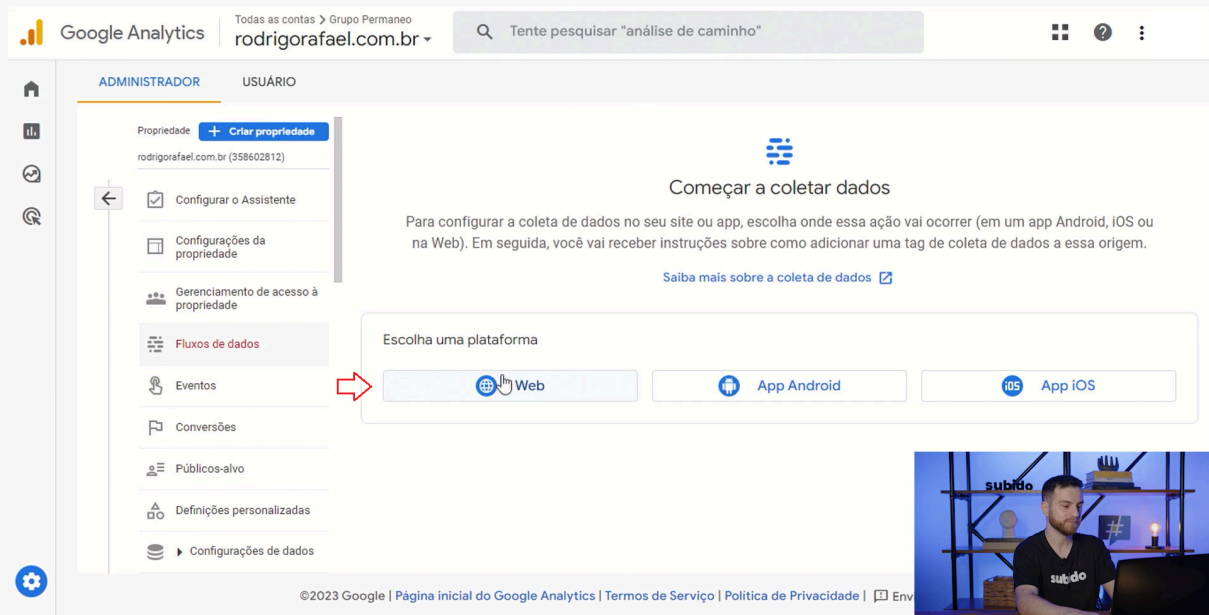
Google Analytics
Todas as contas > Grupo Permaneo
rodrigorafael.com.br
Tente pesquisar "análise de caminho"

ADMINISTRADOR
USUÁRIO

Propriedade
+ Criar propriedade
rodrigorafael.com.br (358602812)

Configurar o Assistente
Configurações da propriedade
Gerenciamento de acesso à propriedade
Fluxos de dados
Eventos
Conversões
Públicos-alvo
Definições personalizadas
Configurações de dados

Começar a coletar dados

Para configurar a coleta de dados no seu site ou app, escolha onde essa ação vai ocorrer (em um app Android, iOS ou na Web). Em seguida, você vai receber instruções sobre como adicionar uma tag de coleta de dados a essa origem.

Saiba mais sobre a coleta de dados

Escolha uma plataforma

Web
App Android
App iOS

subido
subido

©2023 Google | Página inicial do Google Analytics | Termos de Serviço | Política de Privacidade | Env